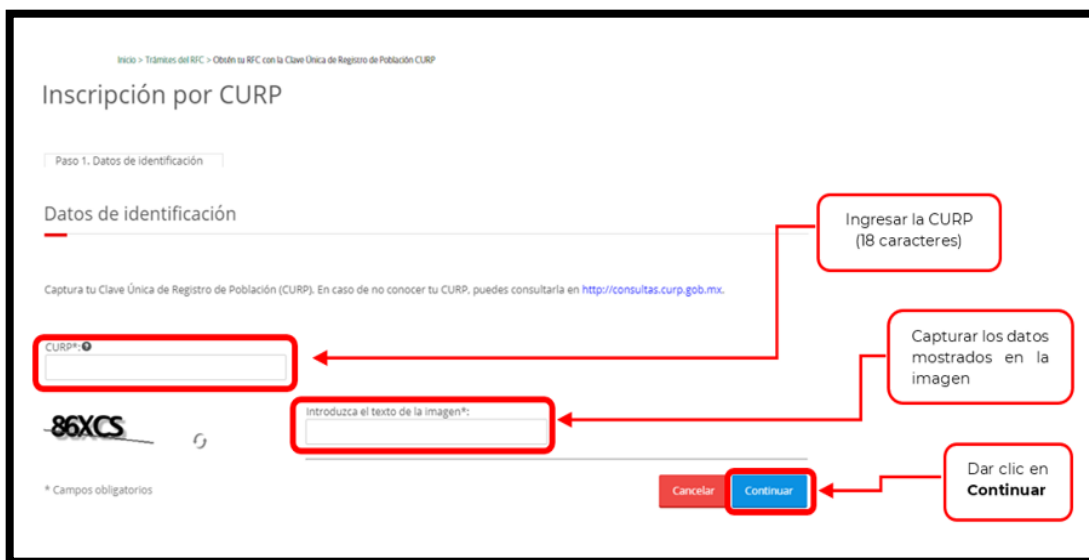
Inicio > Trámites del RFC > Obtén tu RFC con la Clave Única de Registro de Población CURP

Inscripción por CURP

Paso 1. Datos de identificación

Datos de identificación

Ingresar la CURP (18 caracteres)

Captura tu Clave Única de Registro de Población (CURP). En caso de no conocer tu CURP, puedes consultarla en http://consultas.curp.gob.mx.

CURP*:

Capturar los datos mostrados en la imagen

86XCS

Introduzca el texto de la imagen*:

Dar clic en **Continuar**

* Campos obligatorios

Cancelar

Continuar